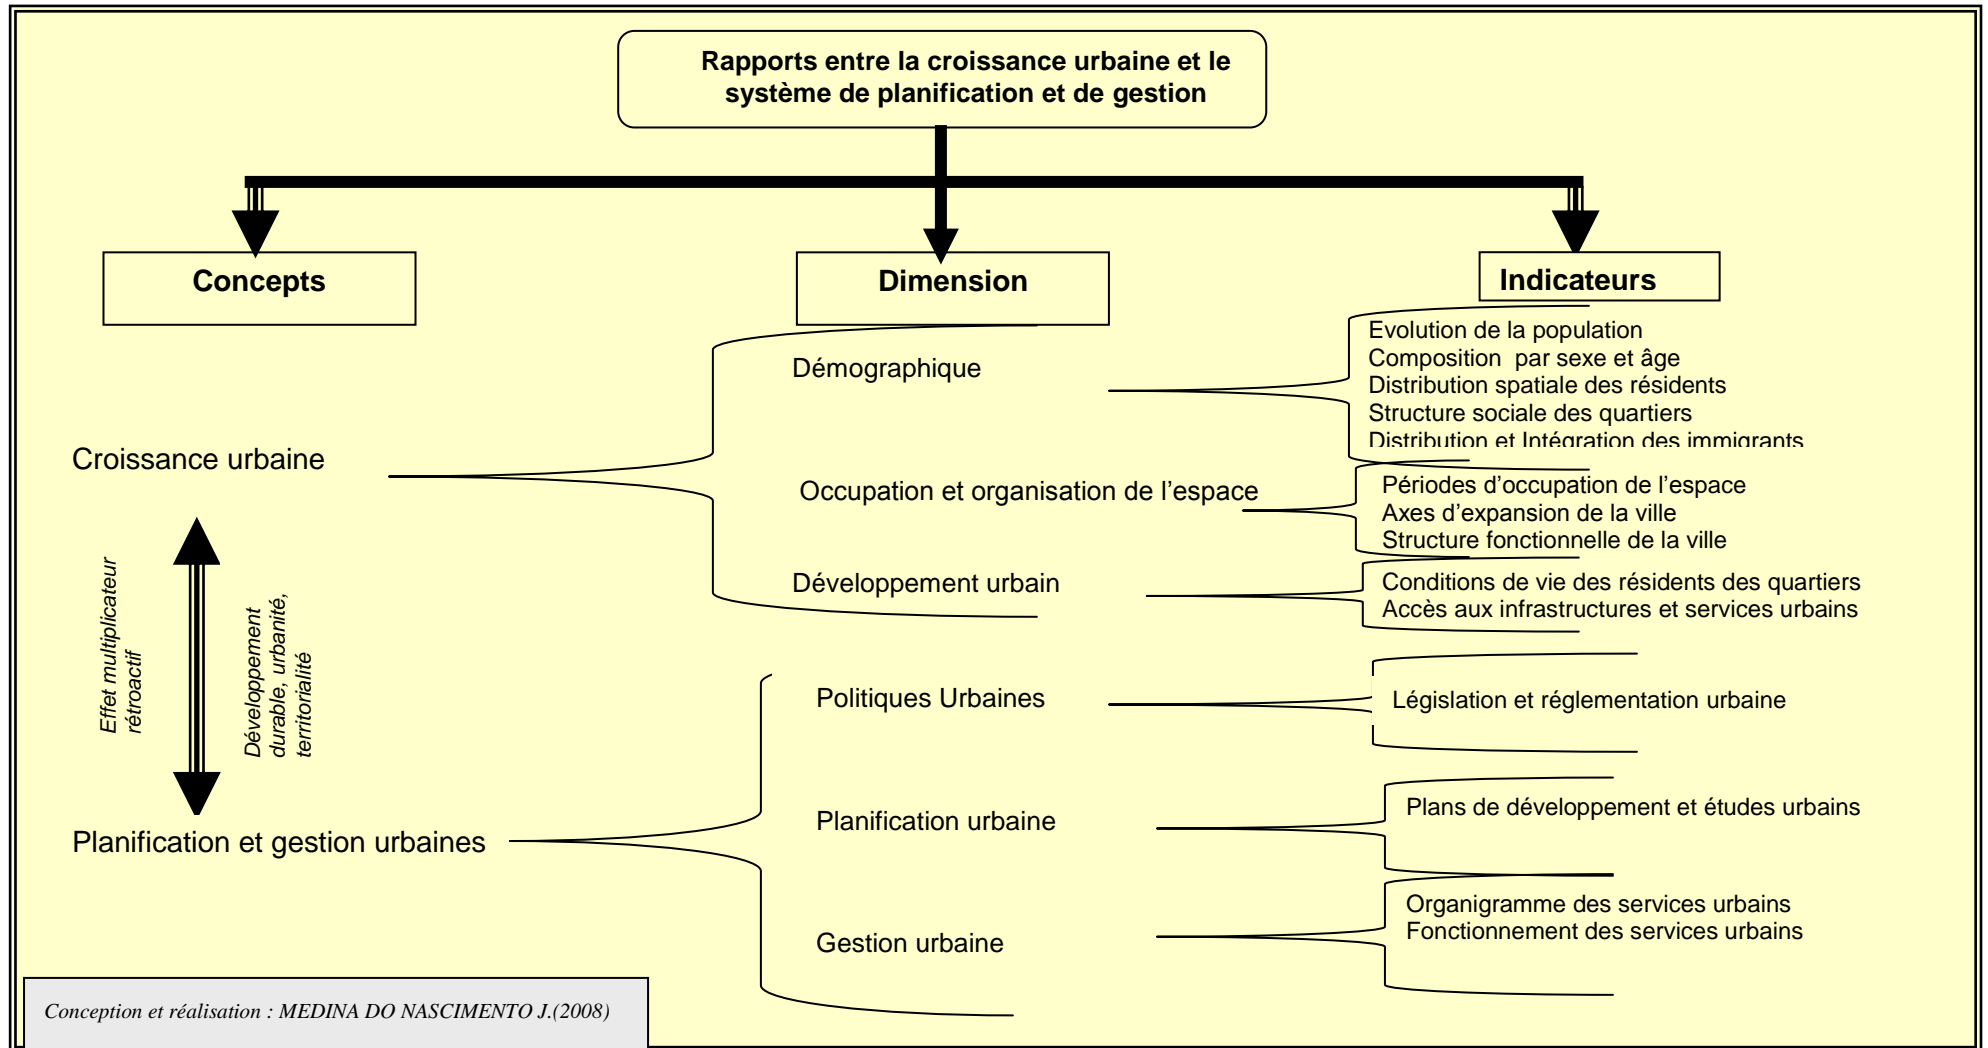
Rapports entre la croissance urbaine et le système de planification et de gestion

Concepts

Dimension

Indicateurs

Croissance urbaine

Démographique

Evolution de la population
Composition par sexe et âge
Distribution spatiale des résidents
Structure sociale des quartiers
Distribution et Intégration des immigrants

Occupation et organisation de l'espace

Périodes d'occupation de l'espace
Axes d'expansion de la ville
Structure fonctionnelle de la ville

Développement urbain

Conditions de vie des résidents des quartiers
Accès aux infrastructures et services urbains

Effet multiplicateur rétroactif

Développement durable, urbanité, territorialité

Planification et gestion urbaines

Politiques Urbaines

Législation et réglementation urbaine

Planification urbaine

Plans de développement et études urbains

Gestion urbaine

Organigramme des services urbains
Fonctionnement des services urbains

Conception et réalisation : MEDINA DO NASCIMENTO J.(2008)